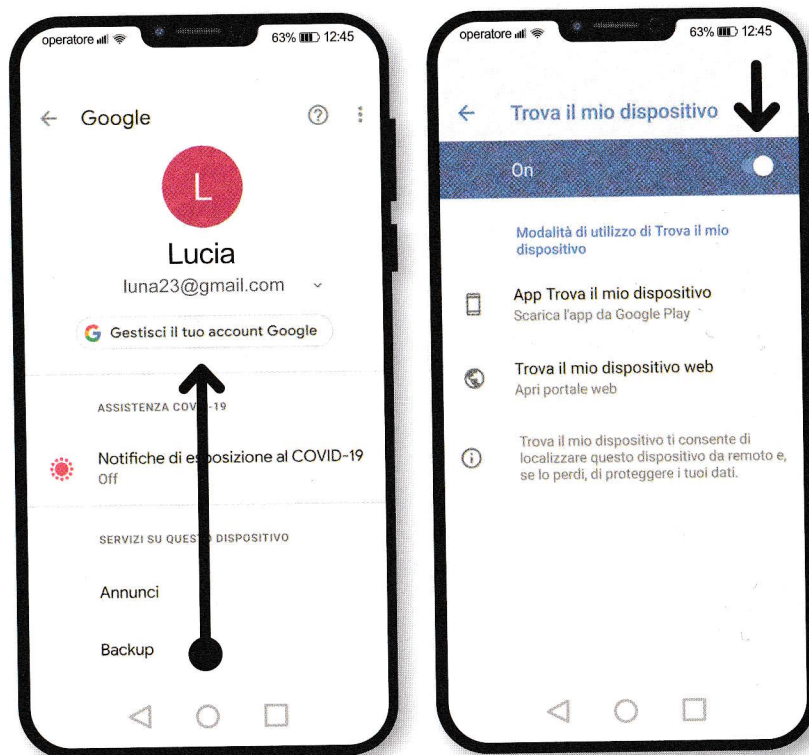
operatore 63% 12:45

Google

L

Lucia

luna23@gmail.com

G Gestisci il tuo account Google

ASSISTENZA COV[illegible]-19

Notifiche di e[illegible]posizione al COVID-19
Off

SERVIZI SU QUES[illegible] DISPOSITIVO

Annunci

Backup

operatore 63% 12:45

Trova il mio dispositivo

On

Modalità di utilizzo di Trova il mio dispositivo

App Trova il mio dispositivo
Scarica l'app da Google Play

Trova il mio dispositivo web
Apri portale web

Trova il mio dispositivo ti consente di localizzare questo dispositivo da remoto e, se lo perdi, di proteggere i tuoi dati.